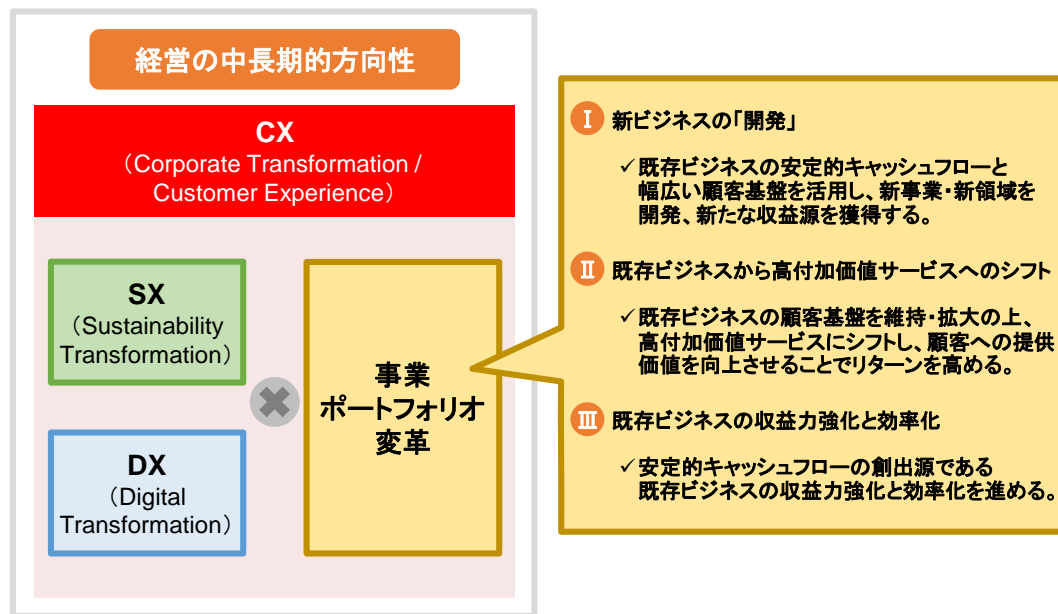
経営の中長期的方向性

CX
（Corporate Transformation / Customer Experience）

SX
（Sustainability Transformation）

DX
（Digital Transformation）

事業
ポートフォリオ
変革

Ⅰ 新ビジネスの「開発」

✓既存ビジネスの安定的キャッシュフローと幅広い顧客基盤を活用し、新事業・新領域を開発、新たな収益源を獲得する。

Ⅱ 既存ビジネスから高付加価値サービスへのシフト

✓既存ビジネスの顧客基盤を維持・拡大の上、高付加価値サービスにシフトし、顧客への提供価値を向上させることでリターンを高める。

Ⅲ 既存ビジネスの収益力強化と効率化

✓安定的キャッシュフローの創出源である既存ビジネスの収益力強化と効率化を進める。